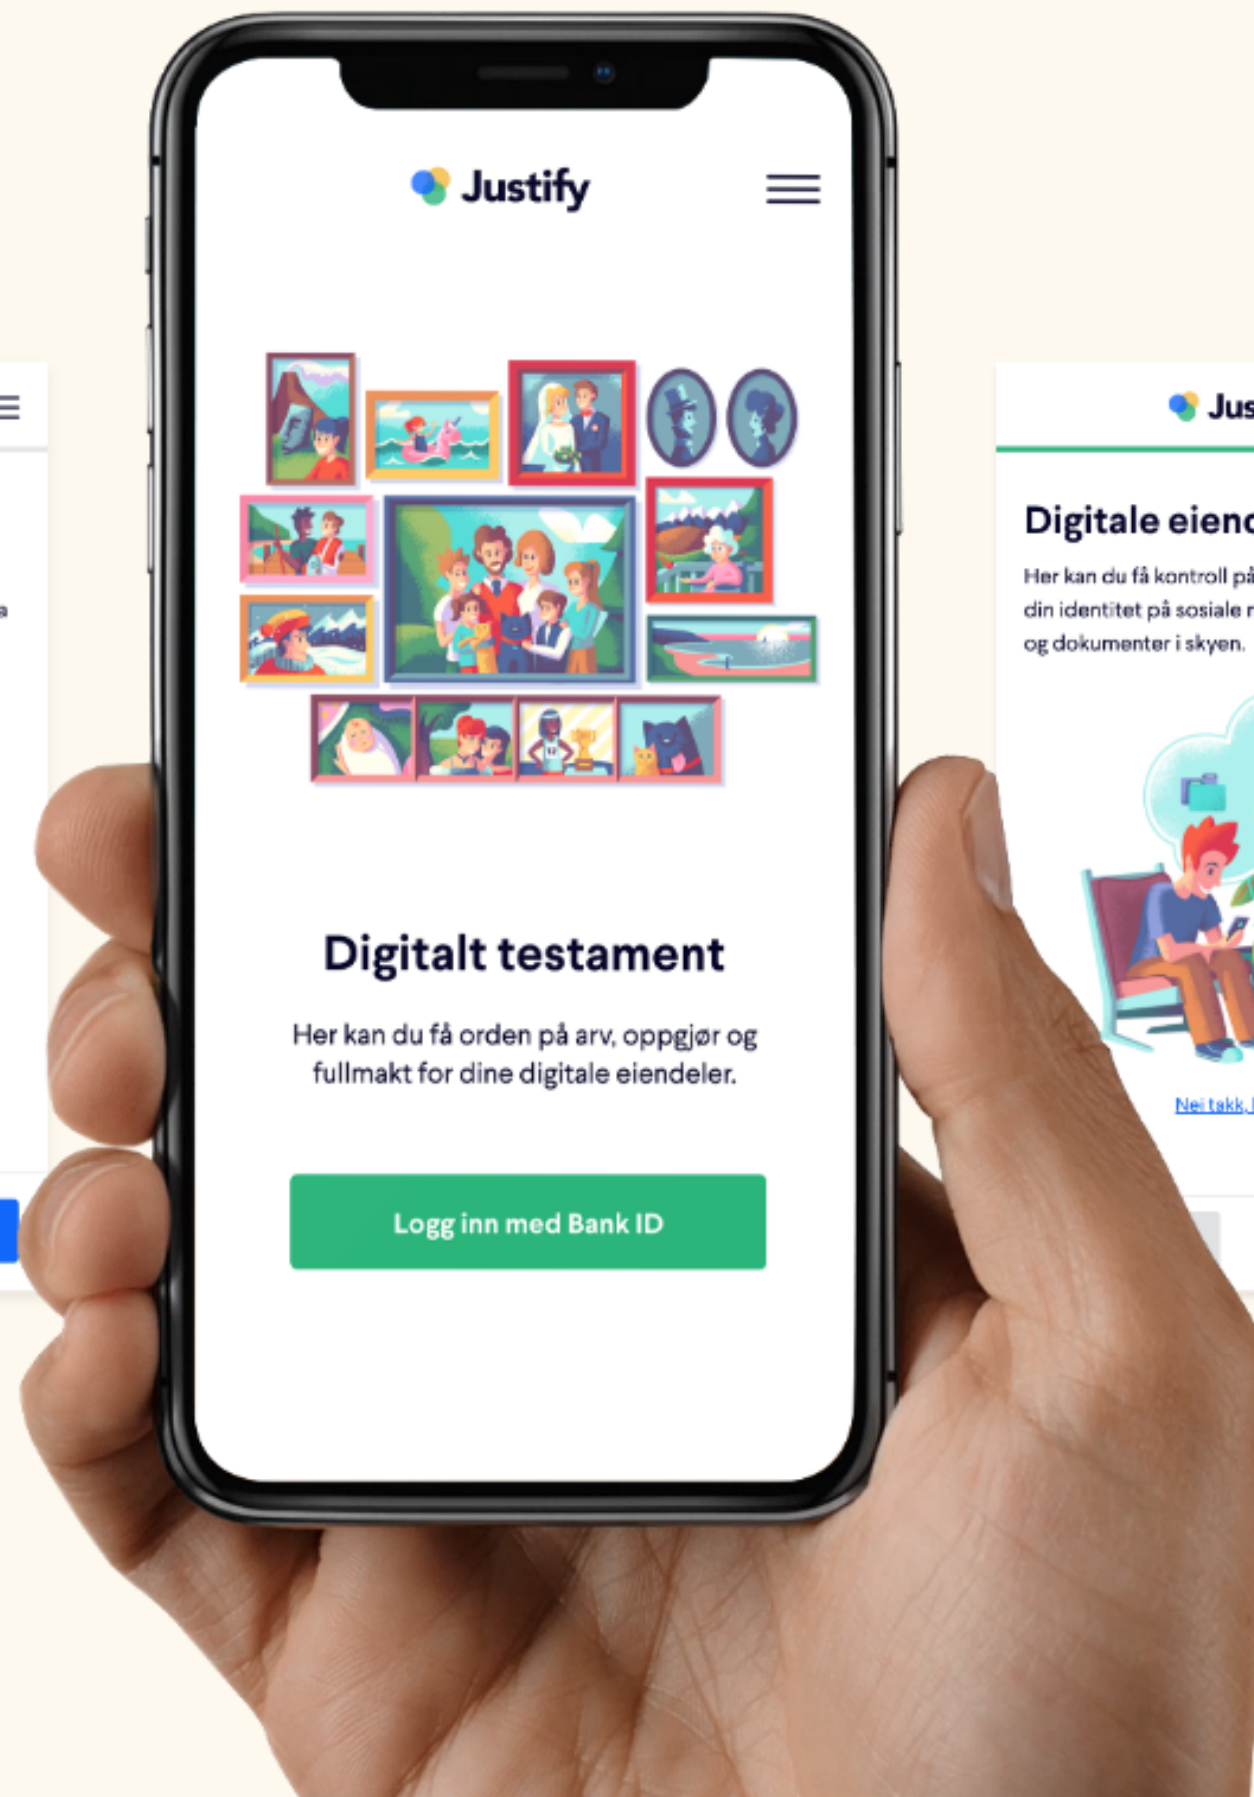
Justify

Digitalt testament

Her kan du få orden på arv, oppgjør og fullmakt for dine digitale eiendeler.

Logg inn med Bank ID

Jus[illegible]

Digitale eien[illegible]

Her kan du få kontroll på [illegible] din identitet på sosiale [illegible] og dokumenter i skyen.

Nei takk, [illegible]